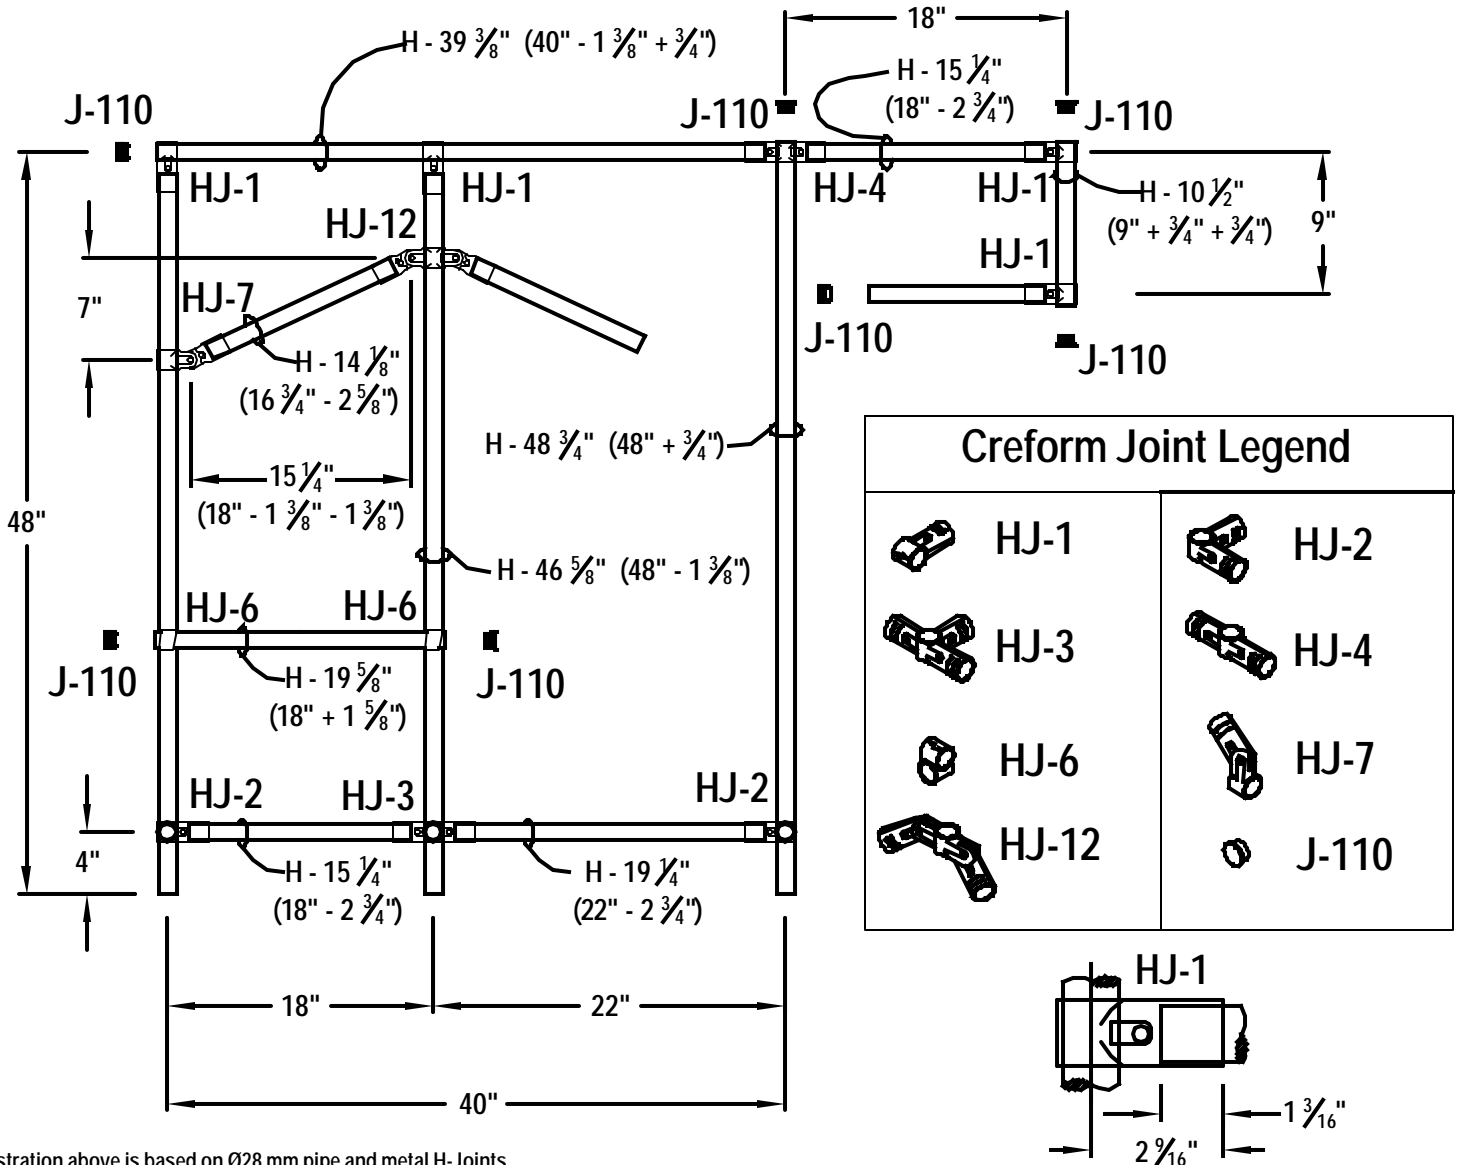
18"

H - 39 $\frac{3}{8}$" (40" - 1 $\frac{3}{8}$" + $\frac{3}{4}$")

H - 15 $\frac{1}{4}$" (18" - 2 $\frac{3}{4}$")

J-110

J-110

J-110

HJ-1

HJ-1

HJ-4

HJ-1

H - 10 $\frac{1}{2}$" (9" + $\frac{3}{4}$" + $\frac{3}{4}$")

9"

HJ-12

HJ-1

7"

HJ-7

J-110

J-110

H - 14 $\frac{1}{8}$" (16 $\frac{3}{4}$" - 2 $\frac{5}{8}$")

H - 48 $\frac{3}{4}$" (48" + $\frac{3}{4}$")

15 $\frac{1}{4}$" (18" - 1 $\frac{3}{8}$" - 1 $\frac{3}{8}$")

48"

H - 46 $\frac{5}{8}$" (48" - 1 $\frac{3}{8}$")

HJ-6

HJ-6

J-110

J-110

H - 19 $\frac{5}{8}$" (18" + 1 $\frac{5}{8}$")

HJ-2

HJ-3

HJ-2

4"

H - 15 $\frac{1}{4}$" (18" - 2 $\frac{3}{4}$")

H - 19 $\frac{1}{4}$" (22" - 2 $\frac{3}{4}$")

18"

22"

40"

Creform Joint Legend

HJ-1

HJ-2

HJ-3

HJ-4

HJ-6

HJ-7

HJ-12

J-110

HJ-1

1 $\frac{3}{16}$"

2 $\frac{9}{16}$"

stration above is based on Ø28 mm pipe and metal H-Joints